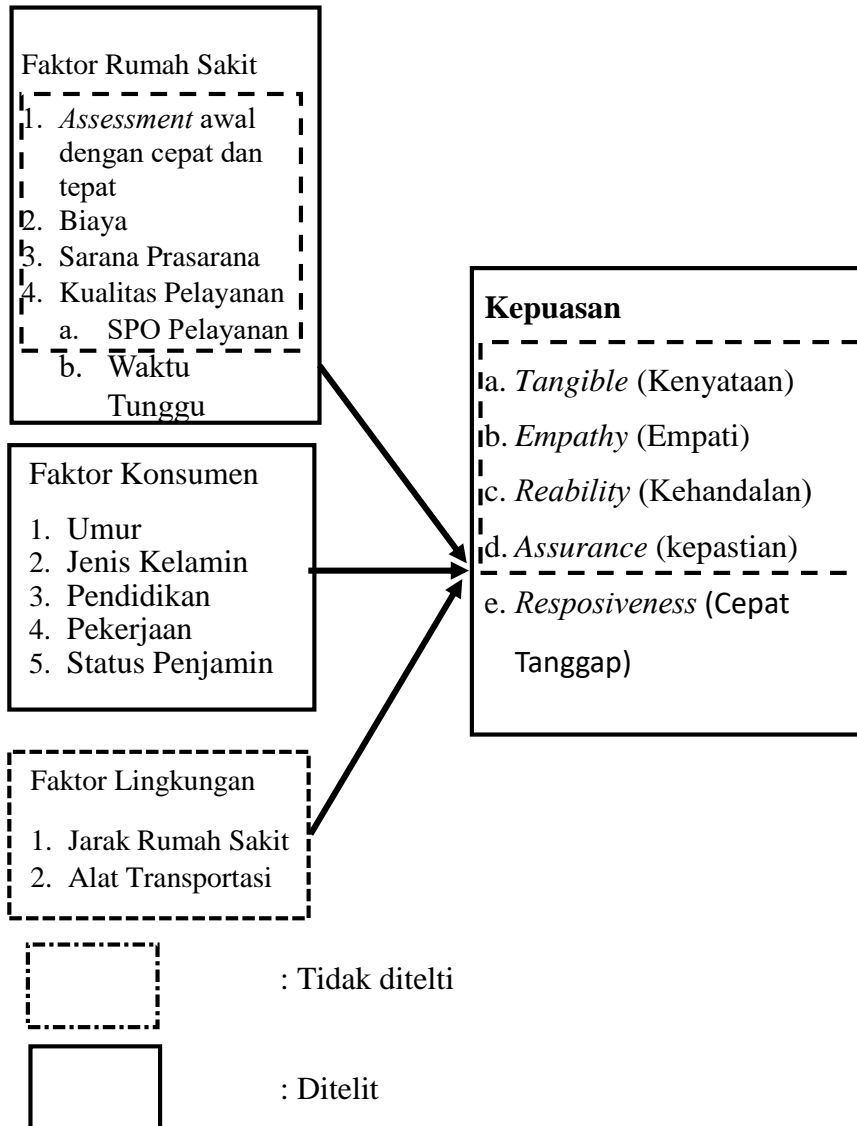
Faktor Rumah Sakit

1. *Assessment* awal dengan cepat dan tepat
2. Biaya
3. Sarana Prasarana
4. Kualitas Pelayanan
a. SPO Pelayanan
b. Waktu Tunggu

Faktor Konsumen

1. Umur
2. Jenis Kelamin
3. Pendidikan
4. Pekerjaan
5. Status Penjamin

Faktor Lingkungan

1. Jarak Rumah Sakit
2. Alat Transportasi

**Kepuasan**

a. *Tangible* (Kenyataan)
b. *Empathy* (Empati)
c. *Reability* (Kehandalan)
d. *Assurance* (kepastian)
e. *Resposiveness* (Cepat Tanggap)

: Tidak ditelti

: Ditelit